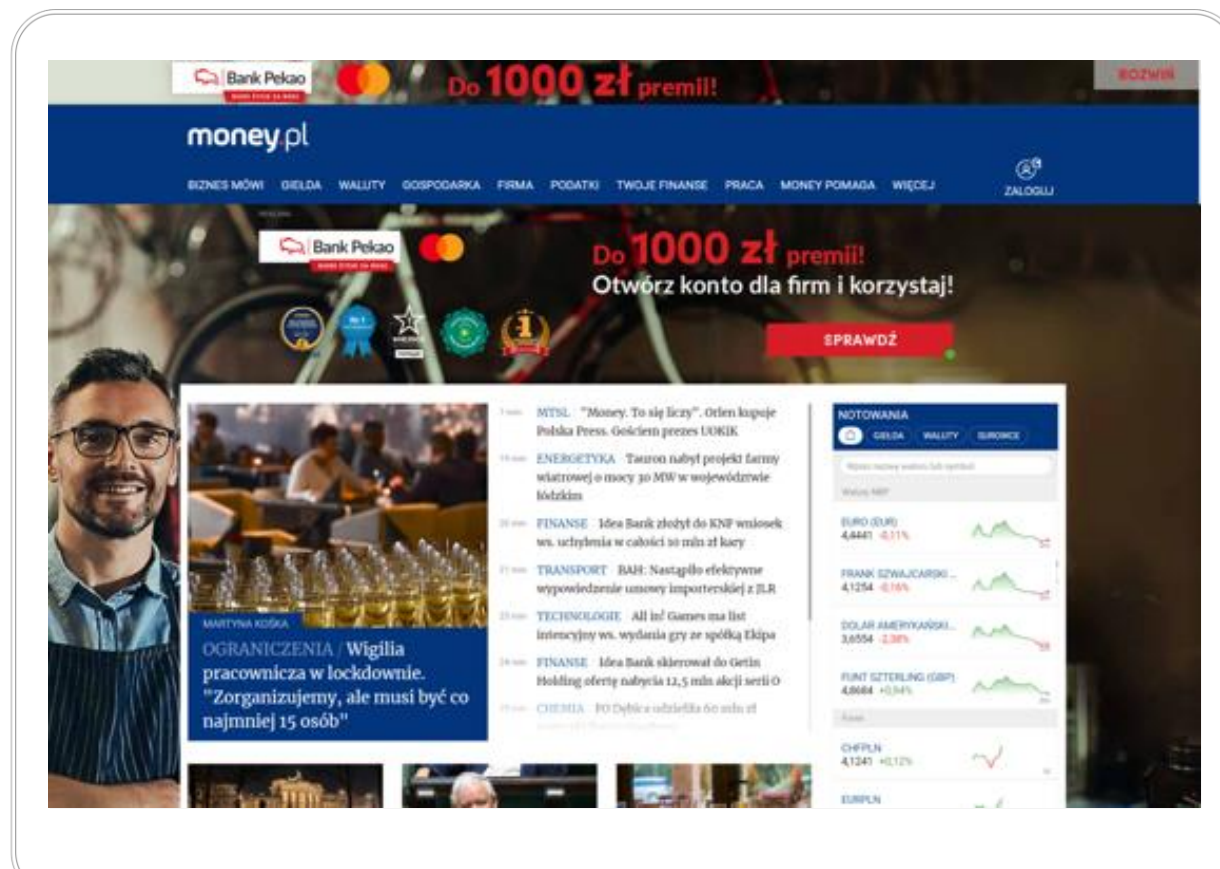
Bank Pekao Do 1000 zł premii! ROZWIŃ

money.pl

BIZNES MÓWI GIEŁDA WALUTY GOSPODARKA FIRMA PODATKI TWOJE FINANSE PRACA MONEY POMAGA WIĘCEJ ZALOGUJ

Bank Pekao

Do 1000 zł premii!
Otwórz konto dla firm i korzystaj!

SPRAWDŹ

MARTYNA KOŚKA
OGRANICZENIA / Wigilia pracownicza w lockdownie. "Zorganizujemy, ale musi być co najmniej 15 osób"

MTSL "Money. To się liczy". Orlen kupuje Polska Press. Gościem prezes UOKiK

ENERGETYKA Tauron nabył projekt farmy wiatrowej o mocy 30 MW w województwie łódzkim

FINANSE Idea Bank złożył do KNF wniosek ws. uchylenia w całości 10 mln zł kary

TRANSPORT BAH: Nastąpiło efektywne wypowiedzenie umowy importerskiej z JLR

TECHNOLOGIE All in! Games ma list intencyjny ws. wydania gry ze spółką Ekipa

FINANSE Idea Bank skierował do Getin Holding ofertę nabycia 12,5 mln akcji serii O

CHEMIA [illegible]

NOTOWANIA
GIEŁDA WALUTY SUROWCE

EURO (EUR)
4,4441 -0,11%

FRANK SZWAJCARSKI ...
4,1254 -0,16%

DOLAR AMERYKAŃSKI...
3,6554 -2,38%

FUNT SZTERLING (GBP)
4,8684 +0,94%

CHFPLN
4,1241 +0,12%

EURPLN